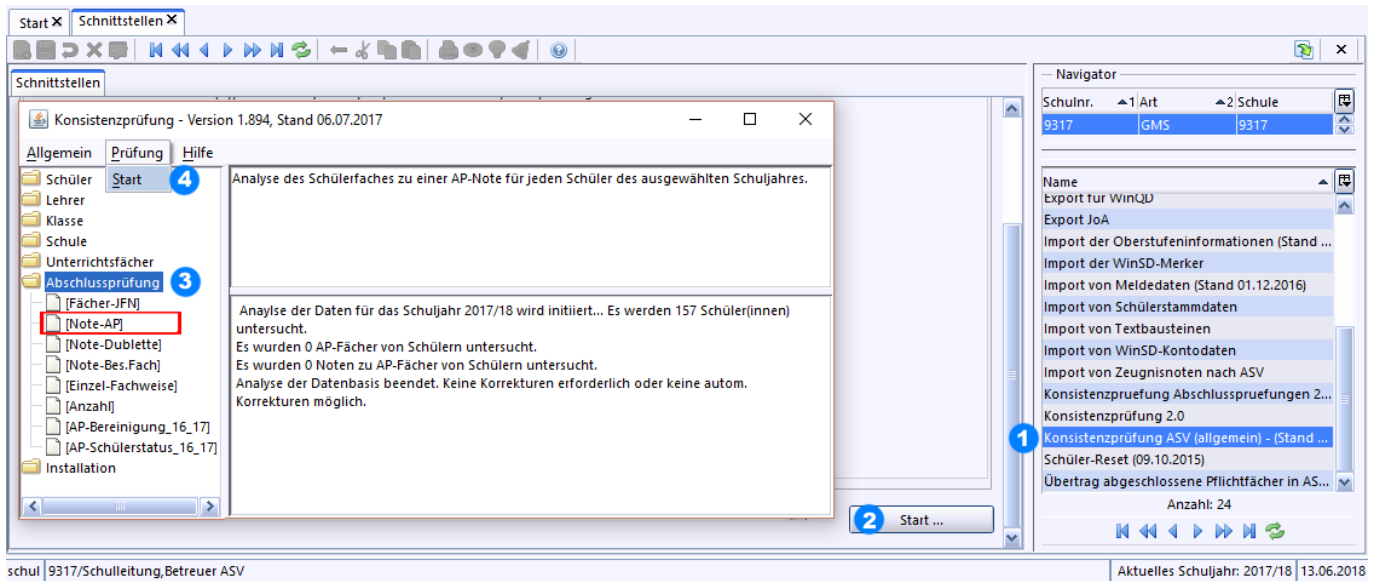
Start ✕ Schnittstellen ✕

Schnittstellen

Konsistenzprüfung - Version 1.894, Stand 06.07.2017

Allgemein Prüfung Hilfe

Start 4

Schüler
Lehrer
Klasse
Schule
Unterrichtsfächer
Abschlussprüfung 3
[Fächer-JFN]
[Note-AP]
[Note-Dublette]
[Note-Bes.Fach]
[Einzel-Fachweise]
[Anzahl]
[AP-Bereinigung_16_17]
[AP-Schülerstatus_16_17]
Installation

Analyse des Schülerfaches zu einer AP-Note für jeden Schüler des ausgewählten Schuljahres.

Anaylse der Daten für das Schuljahr 2017/18 wird initiiert... Es werden 157 Schüler(innen) untersucht.
Es wurden 0 AP-Fächer von Schülern untersucht.
Es wurden 0 Noten zu AP-Fächer von Schülern untersucht.
Analyse der Datenbasis beendet. Keine Korrekturen erforderlich oder keine autom. Korrekturen möglich.

2 Start ...

Navigator

| Schulnr. | Art | Schule |
|---|---|---|
| 9317 | GMS | 9317 |

Name
Export für WinQD
Export JoA
Import der Oberstufeninformationen (Stand ...
Import der WinSD-Merker
Import von Meldedaten (Stand 01.12.2016)
Import von Schülerstammdaten
Import von Textbausteinen
Import von WinSD-Kontodaten
Import von Zeugnisnoten nach ASV
Konsistenzpruefung Abschlusspruefungen 2...
Konsistenzprüfung 2.0
1 Konsistenzprüfung ASV (allgemein) - (Stand ...
Schüler-Reset (09.10.2015)
Übertrag abgeschlossene Pflichtfächer in AS...

Anzahl: 24

schul 9317/Schulleitung,Betreuer ASV Aktuelles Schuljahr: 2017/18 13.06.2018